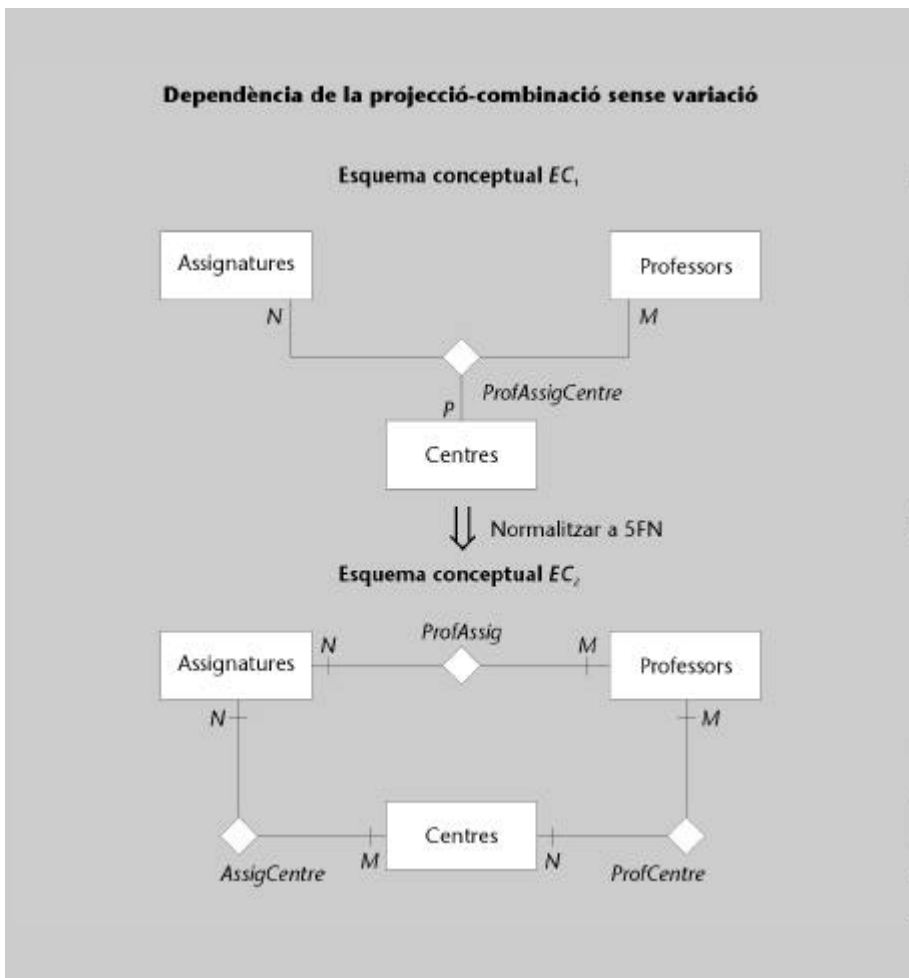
Dependència de la projecció-combinació sense variació

Esquema conceptual $EC_1$

Assignatures

Professors

N

M

ProfAssigCentre

P

Centres

Normalitzar a 5FN

Esquema conceptual $EC_2$

N

ProfAssig

M

Assignatures

Professors

N

M

Centres

AssigCentre

M

N

ProfCentre